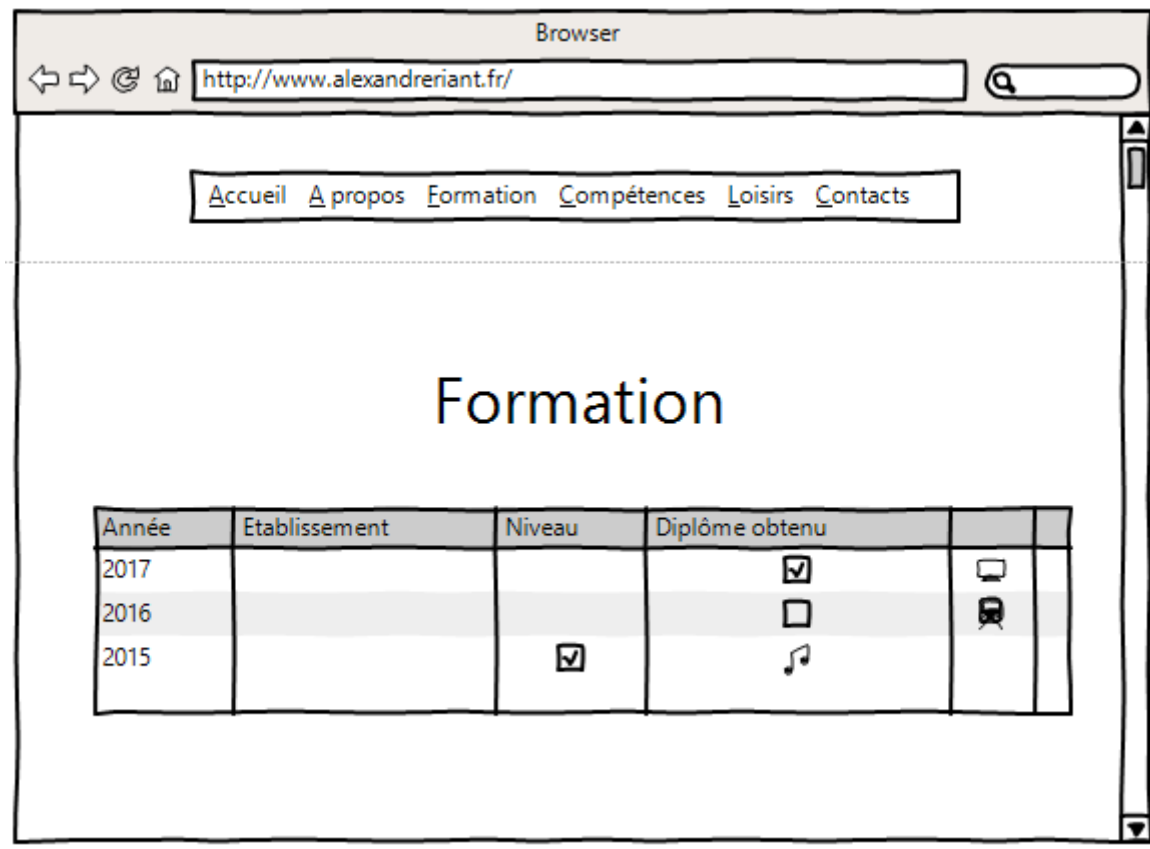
Browser

http://www.alexandreriant.fr/

Accueil A propos Formation Compétences Loisirs Contacts

Formation

| Année | Etablissement | Niveau | Diplôme obtenu | | |
|---|---|---|---|---|---|
| 2017 | | | | | |
| 2016 | | | | | |
| 2015 | | | | | |